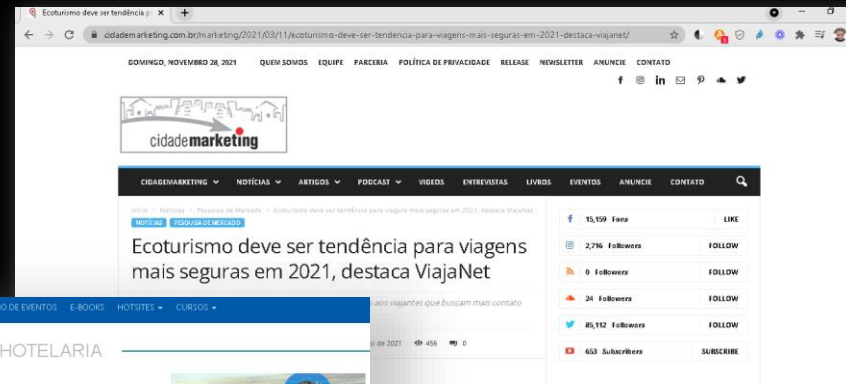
Ecoturismo deve ser tendência p ×

cidademarketing.com.br/marketing/2021/03/11/ecoturismo-deve-ser-tendencia-para-viagens-mais-seguras-em-2021-destaca-viajanet/

DOMINGO, NOVEMBRO 28, 2021 QUEM SOMOS EQUIPE PARCERIA POLÍTICA DE PRIVACIDADE RELEASE NEWSLETTER ANUNCIE CONTATO

cidademarketing

CIDADEMARKETING NOTÍCIAS ARTIGOS PODCAST VIDEOS ENTREVISTAS LIVROS EVENTOS ANUNCIE CONTATO

Início > Notícias > Pesquisa de Mercado > Ecoturismo deve ser tendência para viagens mais seguras em 2021, destaca ViajaNet

NOTÍCIAS PESQUISA DE MERCADO

Ecoturismo deve ser tendência para viagens mais seguras em 2021, destaca ViajaNet

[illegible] aos viajantes que buscam mais contato

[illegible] o de 2021 456 0

15,159 Fans LIKE
2,716 Followers FOLLOW
0 Followers FOLLOW
24 Followers FOLLOW
85,112 Followers FOLLOW
653 Subscribers SUBSCRIBE

O DE EVENTOS E-BOOKS HOTSITES CURSOS

HOTELARIA